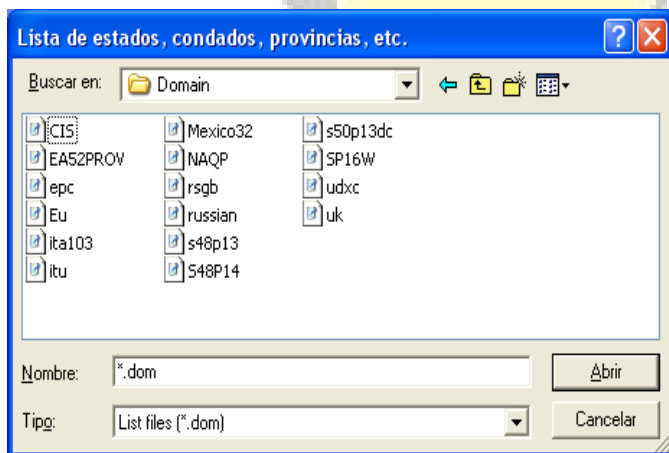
Lista de estados, condados, provincias, etc.

Buscar en: Domain

CIS
EA52PROV
epc
Eu
ita103
itu

Mexico32
NAQP
rsgb
russian
s48p13
S48P14

s50p13dc
SP16W
udxc
uk

Nombre: *.dom
Abrir

Tipo: List files (*.dom)
Cancelar